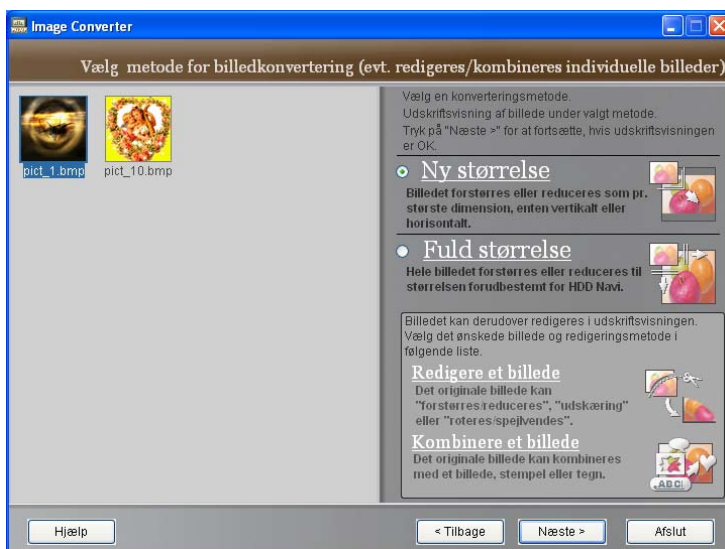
Image Converter

Vælg metode for billedkonvertering (evt. redigeres/kombineres individuelle billeder)

pict_1.bmp

pict_10.bmp

Vælg en konverteringsmetode.
Udskriftsvisning af billede under valgt metode.
Tryk på "Næste >" for at fortsætte, hvis udskriftsvisningen er OK.

Ny størrelse
Billedet forstørres eller reduceres som pr. største dimension, enten vertikalt eller horisontalt.

Fuld størrelse
Hele billedet forstørres eller reduceres til størrelsen forudbestemt for HDD Navi.

Billedet kan derudover redigeres i udskriftsvisningen. Vælg det ønskede billede og redigeringsmetode i følgende liste.

Redigere et billede
Det originale billede kan "forstørres/reduceres", "udskæring" eller "roteres/spejlvendes".

Kombinere et billede
Det originale billede kan kombineres med et billede, stempel eller tegn.

ABC

Hjælp

< Tilbage

Næste >

Afslut